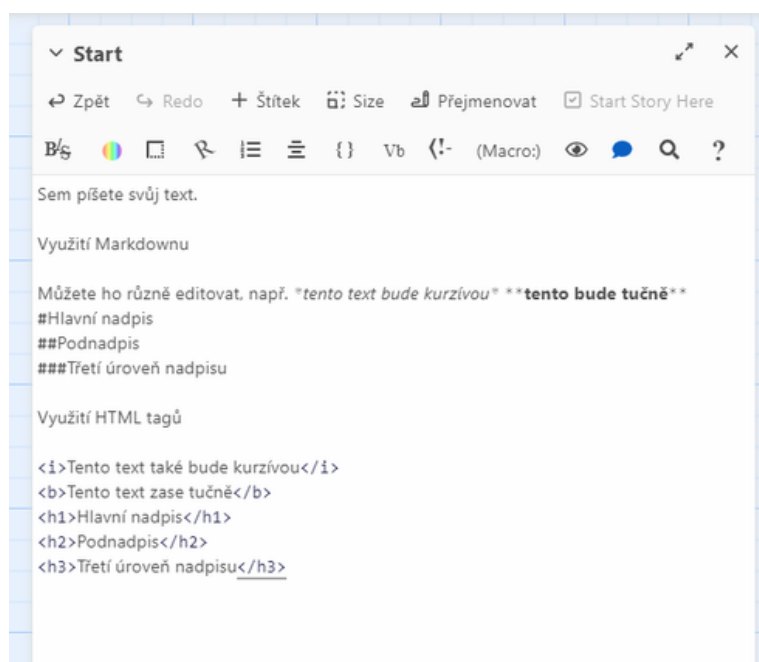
Start

Zpět Redo + Štítek Size Přejmenovat Start Story Here

B/S {} Vb (Macro:) ?

Sem píšete svůj text.

Využití Markdownu

Můžete ho různě editovat, např. *tento text bude kurzívou* **tento bude tučně**
#Hlavní nadpis
##Podnadpis
###Třetí úroveň nadpisu

Využití HTML tagů

<i>Tento text také bude kurzívou</i>
<b>Tento text zase tučně</b>
<h1>Hlavní nadpis</h1>
<h2>Podnadpis</h2>
<h3>Třetí úroveň nadpisu</h3>